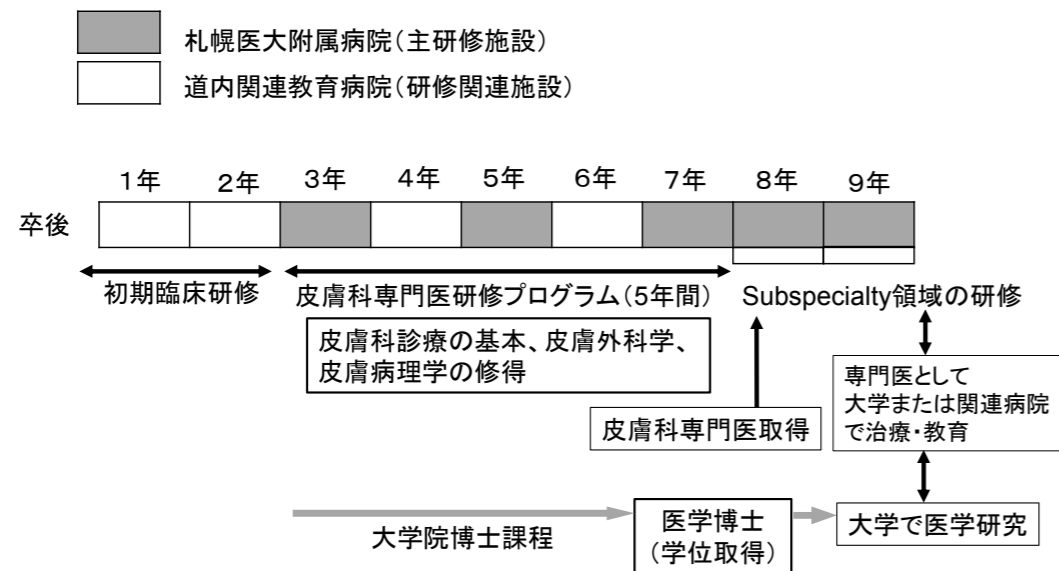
札幌医大附属病院（主研修施設）
道内関連教育病院（研修関連施設）

1年 2年 3年 4年 5年 6年 7年 8年 9年

卒後

初期臨床研修

皮膚科専門医研修プログラム（5年間）

Subspecialty領域の研修

皮膚科診療の基本、皮膚外科学、皮膚病理学の修得

専門医として大学または関連病院で治療・教育

皮膚科専門医取得

大学院博士課程

医学博士（学位取得）

大学で医学研究